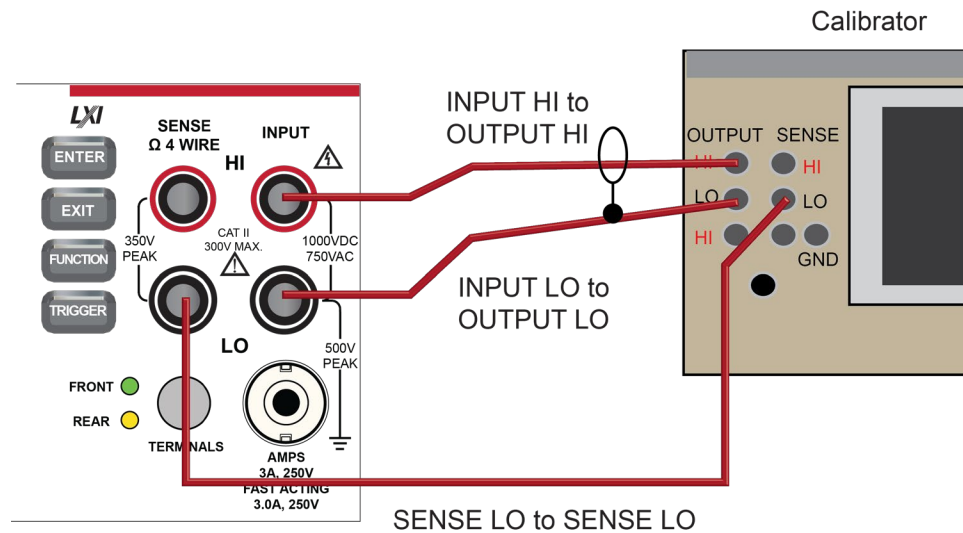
Calibrator

LXI

ENTER

EXIT

FUNCTION

TRIGGER

SENSE
Ω 4 WIRE

INPUT

HI

350V PEAK

CAT II 300V MAX.

1000VDC 750VAC

LO

500V PEAK

FRONT

REAR

TERMINALS

AMPS
3A, 250V
FAST ACTING
3.0A, 250V

INPUT HI to OUTPUT HI

INPUT LO to OUTPUT LO

OUTPUT

SENSE

HI

HI

LO

LO

HI

GND

SENSE LO to SENSE LO